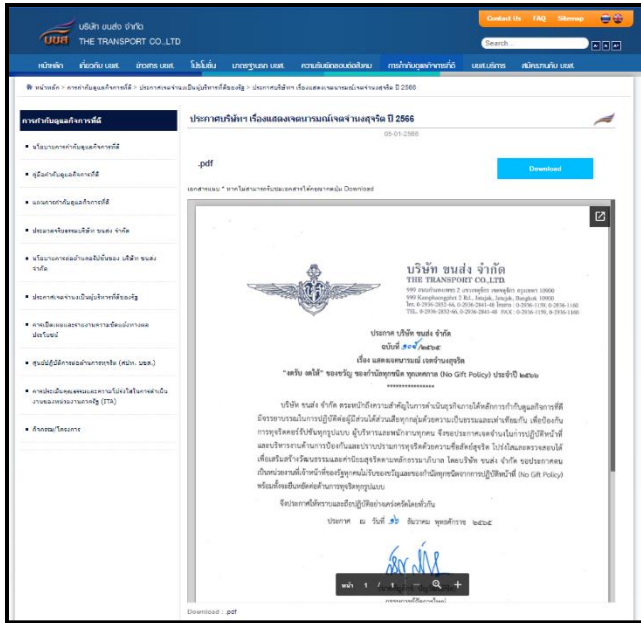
บริษัท ขนส่ง จำกัด
THE TRANSPORT CO.,LTD

Contact Us FAQ Sitemap

Search

หน้าหลัก เกี่ยวกับ บขส. ข่าวสาร บขส. โปรโมชั่น มาตรฐานรถ บขส. ความรับผิดชอบต่อสังคม การกำกับดูแลกิจการที่ดี บขส.บริการ สมัครงานกับ บขส.

หน้าหลัก > การกำกับดูแลกิจการที่ดี > ประกาศการเจตนารมณ์เป็นผู้บริหารที่ซื่อตรง > ประกาศบริษัทฯ เรื่องแสดงเจตนารมณ์เจตจำนงสุจริต ปี 2566

การกำกับดูแลกิจการที่ดี

นโยบายการกำกับดูแลกิจการที่ดี

คู่มือกำกับดูแลกิจการที่ดี

แผนการกำกับดูแลกิจการที่ดี

ประมวลจริยธรรมบริษัท ขนส่ง จำกัด

นโยบายการต่อต้านคอร์รัปชันของ บริษัท ขนส่ง จำกัด

ประกาศเจตนารมณ์เป็นผู้บริหารที่ซื่อตรง

การเปิดเผยผลรายงานการขัดแย้งทางผลประโยชน์

ศูนย์ปฏิบัติการต่อต้านการทุจริต (ศปท. บขส.)

การประเมินคุณธรรมและความโปร่งใสในการดำเนินงานของหน่วยงานภาครัฐ (ITA)

ลิงก์อื่นๆ/โครงการ

ประกาศบริษัทฯ เรื่องแสดงเจตนารมณ์เจตจำนงสุจริต ปี 2566

09-01-2566

.pdf

Download

เอกสารแนบ * หากไม่สามารถรับชมเอกสารได้กรุณากดปุ่ม Download

บริษัท ขนส่ง จำกัด
THE TRANSPORT CO.,LTD
999 ถนนกำแพงเพชร 2 แขวงจตุจักร เขตจตุจักร กรุงเทพฯ 10900
999 Kamphaengphet 2 Rd., Jatujak, Jatujak, Bangkok 10900
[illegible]
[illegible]

ประกาศ บริษัท ขนส่ง จำกัด
ฉบับที่ ๕๐๙/๒๕๖๕
เรื่อง แสดงเจตนารมณ์ เจตจำนงสุจริต
"งดรับ งดให้" ของขวัญ ของกำนัลทุกชนิด ทุกเทศกาล (No Gift Policy) ประจำปี ๒๕๖๖
**************

บริษัท ขนส่ง จำกัด ตระหนักถึงความสำคัญในการดำเนินธุรกิจภายใต้หลักการกำกับดูแลกิจการที่ดี มีธรรมาภิบาลและในการปฏิบัติต่อผู้มีส่วนได้ส่วนเสียทุกกลุ่มด้วยความเป็นธรรมและเท่าเทียมกัน เพื่อป้องกันการทุจริตคอร์รัปชันทุกรูปแบบ ผู้บริหารและพนักงานทุกคน จึงขอประกาศเจตนารมณ์ในการปฏิบัติหน้าที่และบริหารงานด้านการป้องกันและปราบปรามการทุจริตด้วยความซื่อสัตย์สุจริต โปร่งใสและตรวจสอบได้ เพื่อเสริมสร้างวัฒนธรรมและค่านิยมสุจริตตามหลักธรรมาภิบาล โดยบริษัท ขนส่ง จำกัด ขอประกาศตนเป็นหน่วยงานที่เจ้าหน้าที่ของรัฐทุกคนไม่รับของขวัญและของกำนัลทุกชนิดจากการปฏิบัติหน้าที่ (No Gift Policy) พร้อมทั้งจะเป็นแบบอย่างที่ดีด้านการทุจริตทุกรูปแบบ

จึงประกาศให้ทราบและถือปฏิบัติอย่างเคร่งครัดโดยทั่วกัน

ประกาศ ณ วันที่ ๑๖ ธันวาคม พุทธศักราช ๒๕๖๕

หน้า 1 / 1

Download : .pdf